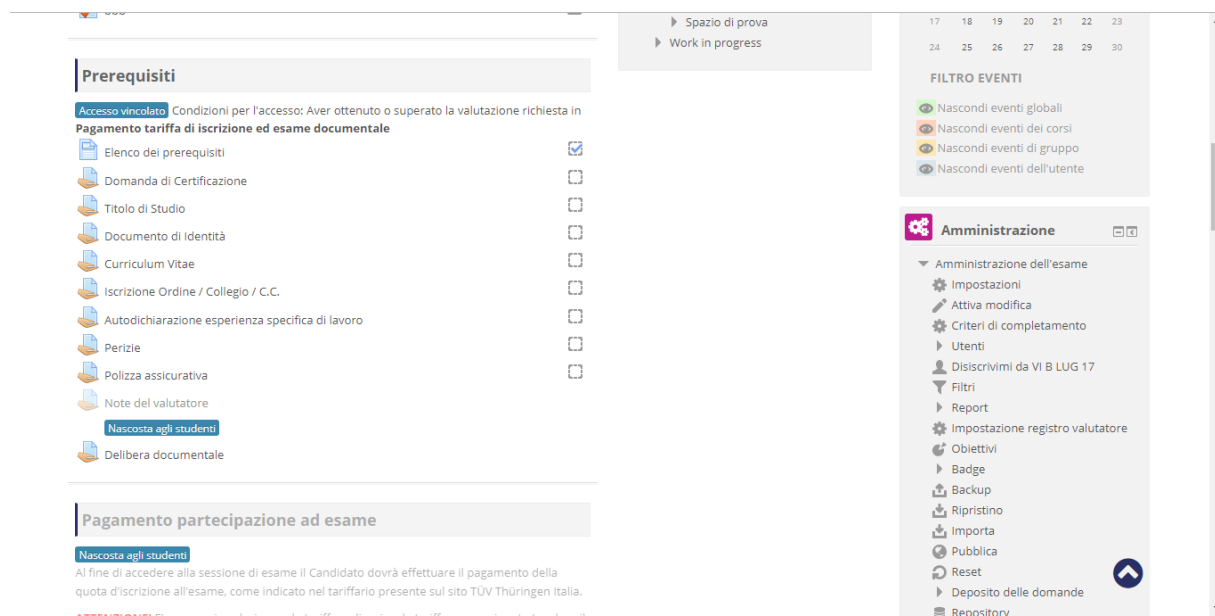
Prerequisiti

Accesso vincolato Condizioni per l'accesso: Aver ottenuto o superato la valutazione richiesta in **Pagamento tariffa di iscrizione ed esame documentale**

Elenco dei prerequisiti
Domanda di Certificazione
Titolo di Studio
Documento di Identità
Curriculum Vitae
Iscrizione Ordine / Collegio / C.C.
Autodichiarazione esperienza specifica di lavoro
Perizie
Polizza assicurativa
Note del valutatore
Nascosta agli studenti
Delibera documentale

Pagamento partecipazione ad esame

Nascosta agli studenti
Al fine di accedere alla sessione di esame il Candidato dovrà effettuare il pagamento della quota d'iscrizione all'esame, come indicato nel tariffario presente sul sito TÜV Thüringen Italia.

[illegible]

Spazio di prova
Work in progress

| 17 | 18 | 19 | 20 | 21 | 22 | 23 |
|---|---|---|---|---|---|---|
| 24 | 25 | 26 | 27 | 28 | 29 | 30 |

FILTRO EVENTI
Nascondi eventi globali
Nascondi eventi dei corsi
Nascondi eventi di gruppo
Nascondi eventi dell'utente

Amministrazione
Amministrazione dell'esame
Impostazioni
Attiva modifica
Criteri di completamento
Utenti
Disiscrivimi da VI B LUG 17
Filtri
Report
Impostazione registro valutatore
Obiettivi
Badge
Backup
Ripristino
Importa
Pubblica
Reset
Deposito delle domande
Repository